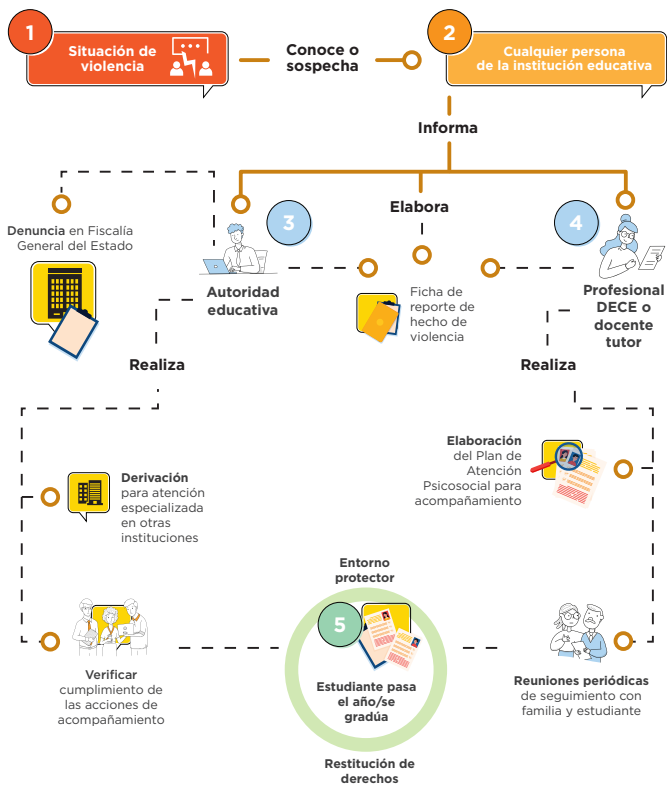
1
Situación de violencia

Conoce o sospecha

2
Cualquier persona de la institución educativa

Informa

Denuncia en Fiscalía General del Estado

3
Autoridad educativa

Elabora

Ficha de reporte de hecho de violencia

4
Profesional DECE o docente tutor

Realiza

Realiza

Derivación para atención especializada en otras instituciones

Elaboración del Plan de Atención Psicosocial para acompañamiento

Entorno protector

5
Estudiante pasa el año/se gradúa

Restitución de derechos

Verificar cumplimiento de las acciones de acompañamiento

Reuniones periódicas de seguimiento con familia y estudiante